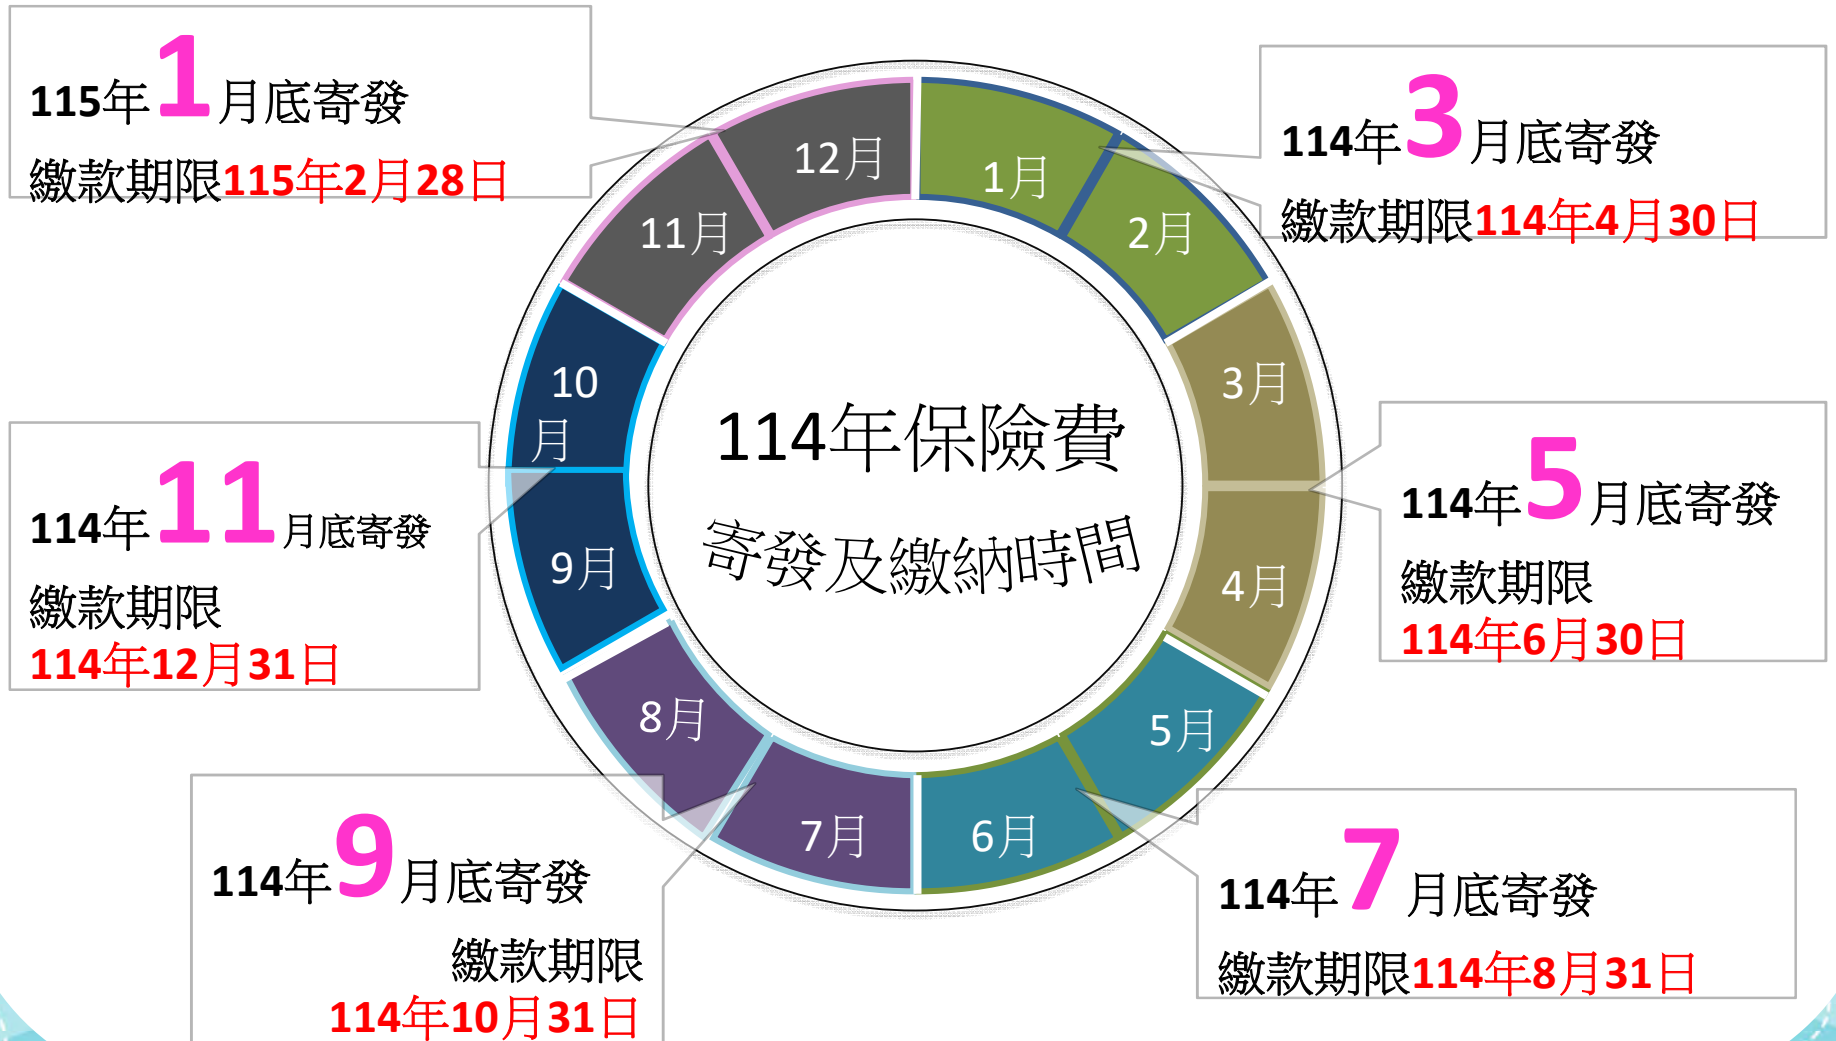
115年1月底寄發
繳款期限115年2月28日

114年3月底寄發
繳款期限114年4月30日

114年11月底寄發
繳款期限
114年12月31日

114年保險費
寄發及繳納時間

12月
1月
2月
3月
4月
5月
6月
7月
8月
9月
10月
11月

114年5月底寄發
繳款期限
114年6月30日

114年9月底寄發
繳款期限
114年10月31日

114年7月底寄發
繳款期限114年8月31日